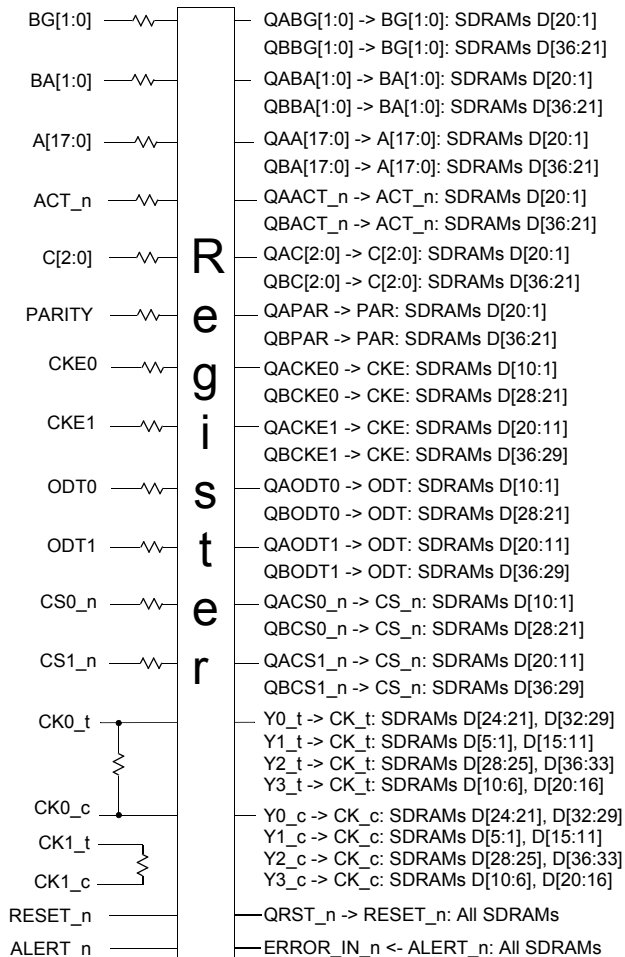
BG[1:0]
BA[1:0]
A[17:0]
ACT_n
C[2:0]
PARITY
CKE0
CKE1
ODT0
ODT1
CS0_n
CS1_n
CK0_t
CK0_c
CK1_t
CK1_c
RESET_n
ALERT_n

Register

QABG[1:0] -> BG[1:0]: SDRAMs D[20:1]
QBBG[1:0] -> BG[1:0]: SDRAMs D[36:21]
QABA[1:0] -> BA[1:0]: SDRAMs D[20:1]
QBBA[1:0] -> BA[1:0]: SDRAMs D[36:21]
QAA[17:0] -> A[17:0]: SDRAMs D[20:1]
QBA[17:0] -> A[17:0]: SDRAMs D[36:21]
QAACT_n -> ACT_n: SDRAMs D[20:1]
QBACT_n -> ACT_n: SDRAMs D[36:21]
QAC[2:0] -> C[2:0]: SDRAMs D[20:1]
QBC[2:0] -> C[2:0]: SDRAMs D[36:21]
QAPAR -> PAR: SDRAMs D[20:1]
QBPAR -> PAR: SDRAMs D[36:21]
QACKE0 -> CKE: SDRAMs D[10:1]
QBCKE0 -> CKE: SDRAMs D[28:21]
QACKE1 -> CKE: SDRAMs D[20:11]
QBCKE1 -> CKE: SDRAMs D[36:29]
QAODT0 -> ODT: SDRAMs D[10:1]
QBODT0 -> ODT: SDRAMs D[28:21]
QAODT1 -> ODT: SDRAMs D[20:11]
QBODT1 -> ODT: SDRAMs D[36:29]
QACS0_n -> CS_n: SDRAMs D[10:1]
QBCS0_n -> CS_n: SDRAMs D[28:21]
QACS1_n -> CS_n: SDRAMs D[20:11]
QBCS1_n -> CS_n: SDRAMs D[36:29]
Y0_t -> CK_t: SDRAMs D[24:21], D[32:29]
Y1_t -> CK_t: SDRAMs D[5:1], D[15:11]
Y2_t -> CK_t: SDRAMs D[28:25], D[36:33]
Y3_t -> CK_t: SDRAMs D[10:6], D[20:16]
Y0_c -> CK_c: SDRAMs D[24:21], D[32:29]
Y1_c -> CK_c: SDRAMs D[5:1], D[15:11]
Y2_c -> CK_c: SDRAMs D[28:25], D[36:33]
Y3_c -> CK_c: SDRAMs D[10:6], D[20:16]
QRST_n -> RESET_n: All SDRAMs
ERROR_IN_n <- ALERT_n: All SDRAMs